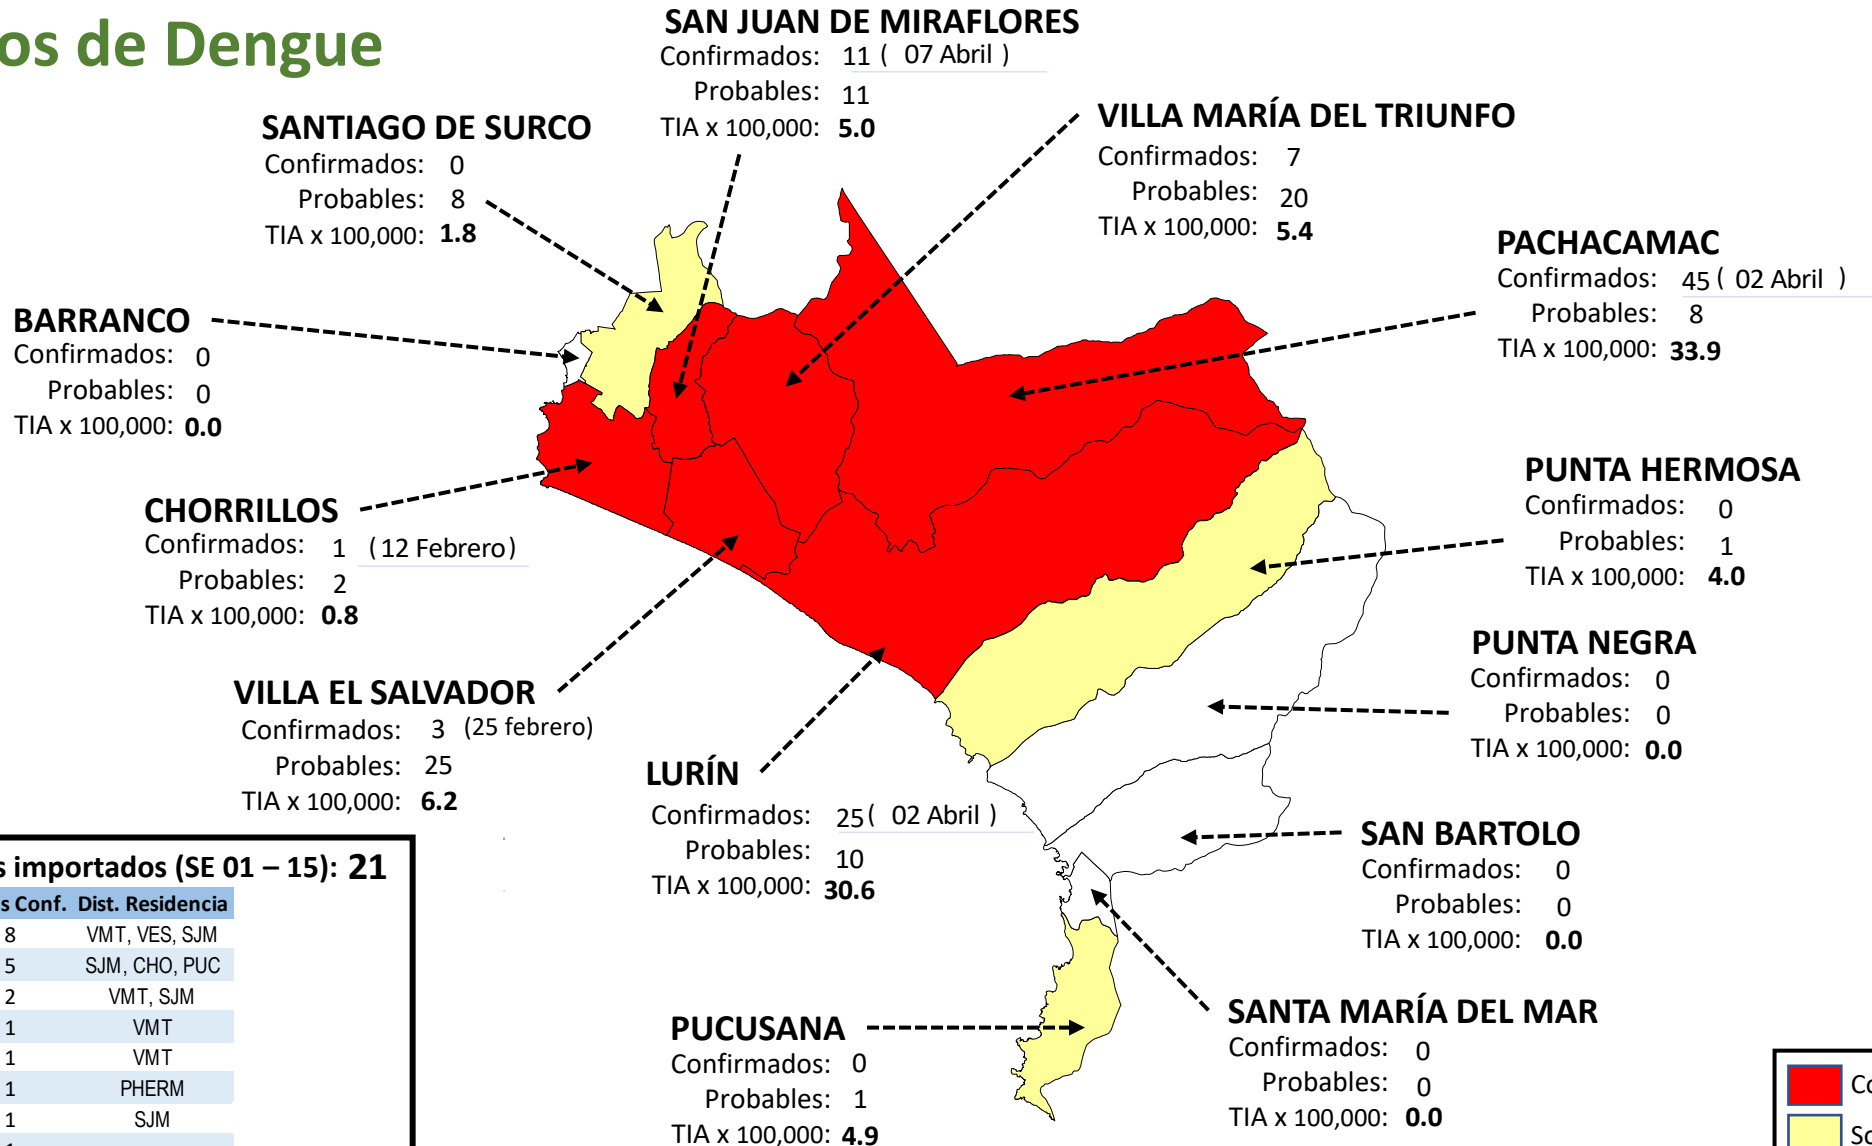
os de Dengue

SAN JUAN DE MIRAFLORES
Confirmados: 11 ( 07 Abril )
Probables: 11
TIA x 100,000: 5.0

SANTIAGO DE SURCO
Confirmados: 0
Probables: 8
TIA x 100,000: 1.8

VILLA MARÍA DEL TRIUNFO
Confirmados: 7
Probables: 20
TIA x 100,000: 5.4

PACHACAMAC
Confirmados: 45 ( 02 Abril )
Probables: 8
TIA x 100,000: 33.9

BARRANCO
Confirmados: 0
Probables: 0
TIA x 100,000: 0.0

PUNTA HERMOSA
Confirmados: 0
Probables: 1
TIA x 100,000: 4.0

CHORRILLOS
Confirmados: 1 (12 Febrero)
Probables: 2
TIA x 100,000: 0.8

PUNTA NEGRA
Confirmados: 0
Probables: 0
TIA x 100,000: 0.0

VILLA EL SALVADOR
Confirmados: 3 (25 febrero)
Probables: 25
TIA x 100,000: 6.2

LURÍN
Confirmados: 25 ( 02 Abril )
Probables: 10
TIA x 100,000: 30.6

SAN BARTOLO
Confirmados: 0
Probables: 0
TIA x 100,000: 0.0

s importados (SE 01 – 15): 21

| s Conf. | Dist. Residencia |
|---|---|
| 8 | VMT, VES, SJM |
| 5 | SJM, CHO, PUC |
| 2 | VMT, SJM |
| 1 | VMT |
| 1 | VMT |
| 1 | PHERM |
| 1 | SJM |

PUCUSANA
Confirmados: 0
Probables: 1
TIA x 100,000: 4.9

SANTA MARÍA DEL MAR
Confirmados: 0
Probables: 0
TIA x 100,000: 0.0

Co
So